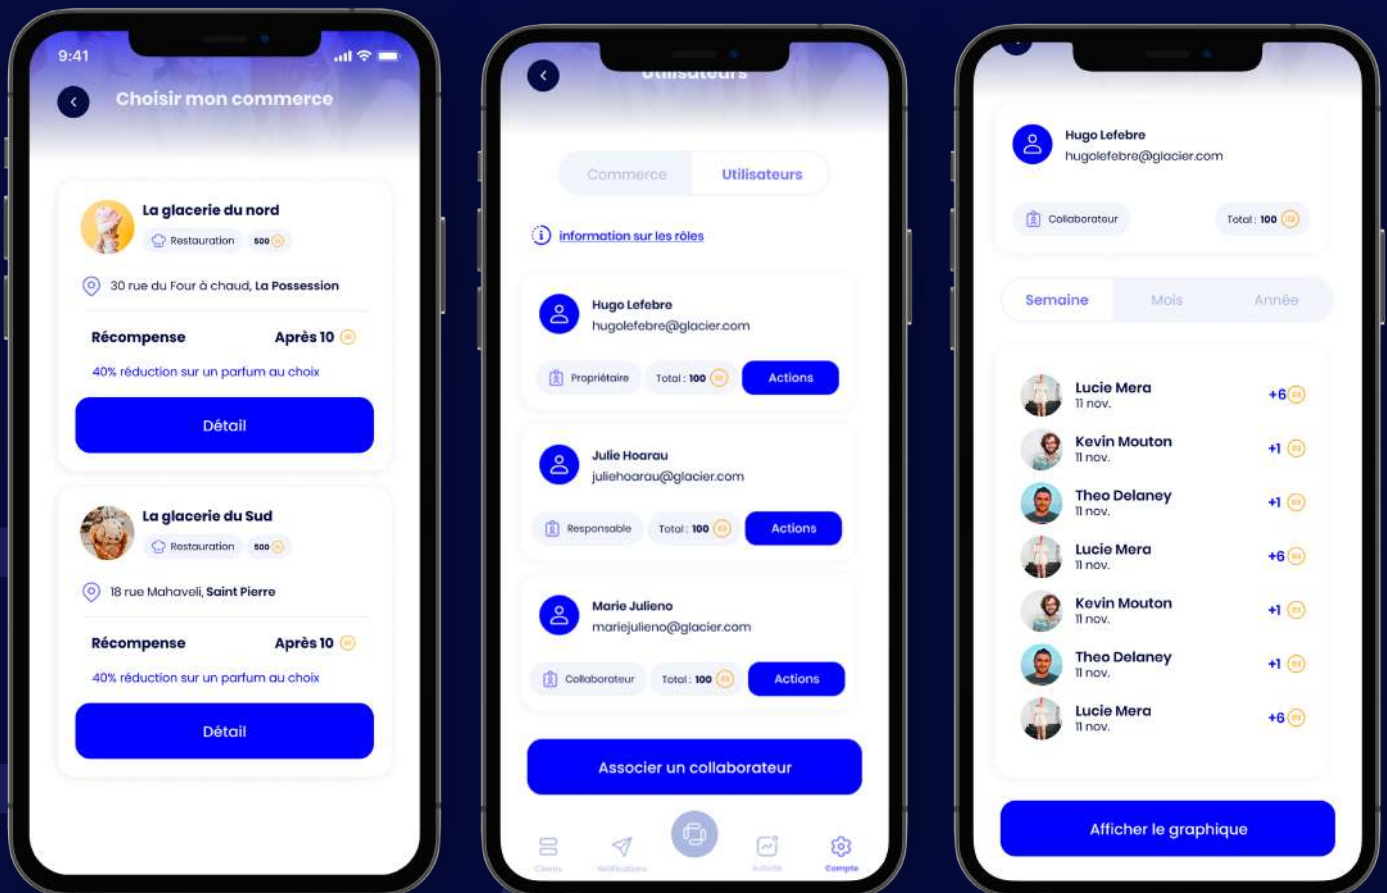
9:41

Choisir mon commerce

La glacerie du nord
Restauration 500

30 rue du Four à chaud, La Possession

Récompense Après 10

40% réduction sur un parfum au choix

Détail

La glacerie du Sud
Restauration 500

18 rue Mahaveli, Saint Pierre

Récompense Après 10

40% réduction sur un parfum au choix

Détail

Utilisateurs

Commerce Utilisateurs

information sur les rôles

Hugo Lefebre
hugolefebre@glacier.com
Propriétaire Total : 100 Actions

Julie Hoarau
juliehoarau@glacier.com
Responsable Total : 100 Actions

Marie Julieno
mariejulieno@glacier.com
Collaborateur Total : 100 Actions

Associer un collaborateur

Clients Notifications Activité Compte

Hugo Lefebre
hugolefebre@glacier.com
Collaborateur Total : 100

Semaine Mois Année

Lucie Mera
11 nov. +6

Kevin Mouton
11 nov. +1

Theo Delaney
11 nov. +1

Lucie Mera
11 nov. +6

Kevin Mouton
11 nov. +1

Theo Delaney
11 nov. +1

Lucie Mera
11 nov. +6

Afficher le graphique